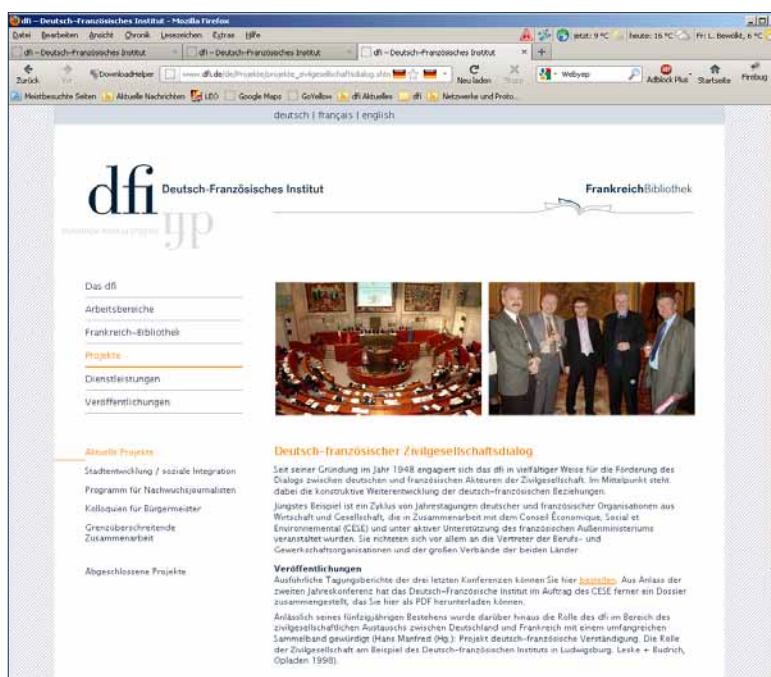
dfi – Deutsch-Französisches Institut - Mozilla Firefox

Datei Bearbeiten Ansicht Chronik Lesezeichen Extras Hilfe

jetzt: 9 °C heute: 16 °C Fr: L. Bewölkt, 6 °C

dfi – Deutsch-Französisches Institut | dfi – Deutsch-Französisches Institut | dfi – Deutsch-Französisches Institut

Zurück Vor DownloadHelper www.dfi.de/de/Projekte/projekte_zivilgesellschaftsdialog.shtm Neu laden Stopp Webyep Adblock Plus Startseite Firebug

Meistbesuchte Seiten Aktuelle Nachrichten LEO Google Maps GoYellow dfi Aktuelles dfi Netzwerke und Proto...

deutsch | français | english

dfi Deutsch-Französisches Institut

FrankreichBibliothek

Das dfi
Arbeitsbereiche
Frankreich-Bibliothek
Projekte
Dienstleistungen
Veröffentlichungen

Aktuelle Projekte
Stadtentwicklung / soziale Integration
Programm für Nachwuchsjournalisten
Kolloquien für Bürgermeister
Grenzüberschreitende Zusammenarbeit

Abgeschlossene Projekte

Deutsch-französischer Zivilgesellschaftsdialog

Seit seiner Gründung im Jahr 1948 engagiert sich das dfi in vielfältiger Weise für die Förderung des Dialogs zwischen deutschen und französischen Akteuren der Zivilgesellschaft. Im Mittelpunkt steht dabei die konstruktive Weiterentwicklung der deutsch-französischen Beziehungen.

Jüngstes Beispiel ist ein Zyklus von Jahrestagungen deutscher und französischer Organisationen aus Wirtschaft und Gesellschaft, die in Zusammenarbeit mit dem Conseil Économique, Social et Environnemental (CESE) und unter aktiver Unterstützung des französischen Außenministeriums veranstaltet wurden. Sie richteten sich vor allem an die Vertreter der Berufs- und Gewerkschaftsorganisationen und der großen Verbände der beiden Länder.

Veröffentlichungen
Ausführliche Tagungsberichte der drei letzten Konferenzen können Sie hier bestellen. Aus Anlass der zweiten Jahreskonferenz hat das Deutsch-Französische Institut im Auftrag des CESE ferner ein Dossier zusammengestellt, das Sie hier als PDF herunterladen können.

Anlässlich seines fünfzigjährigen Bestehens wurde darüber hinaus die Rolle des dfi im Bereich des zivilgesellschaftlichen Austauschs zwischen Deutschland und Frankreich mit einem umfangreichen Sammelband gewürdigt (Hans Manfred (Hg.): Projekt deutsch-französische Verständigung. Die Rolle der Zivilgesellschaft am Beispiel des Deutsch-französischen Instituts in Ludwigsburg. Leske + Budrich, Opladen 1998).